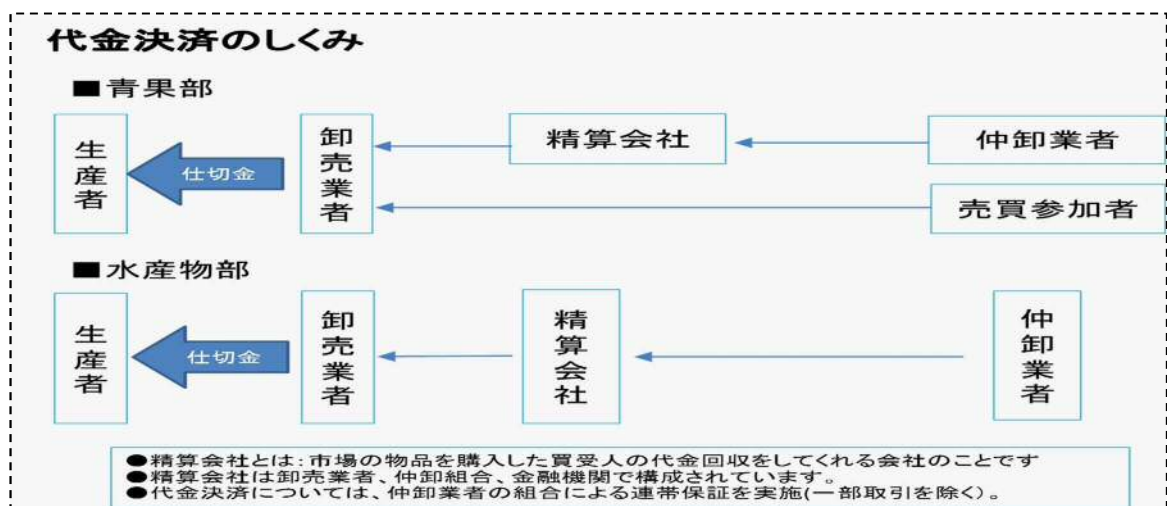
代金決済のしくみ

■青果部

生産者

仕切金

卸売業者

精算会社

仲卸業者

売買参加者

■水産物部

生産者

仕切金

卸売業者

精算会社

仲卸業者

●精算会社とは：市場の物品を購入した買受人の代金回収をしてくれる会社のことです
●精算会社は卸売業者、仲卸組合、金融機関で構成されています。
●代金決済については、仲卸業者の組合による連帯保証を実施(一部取引を除く)。